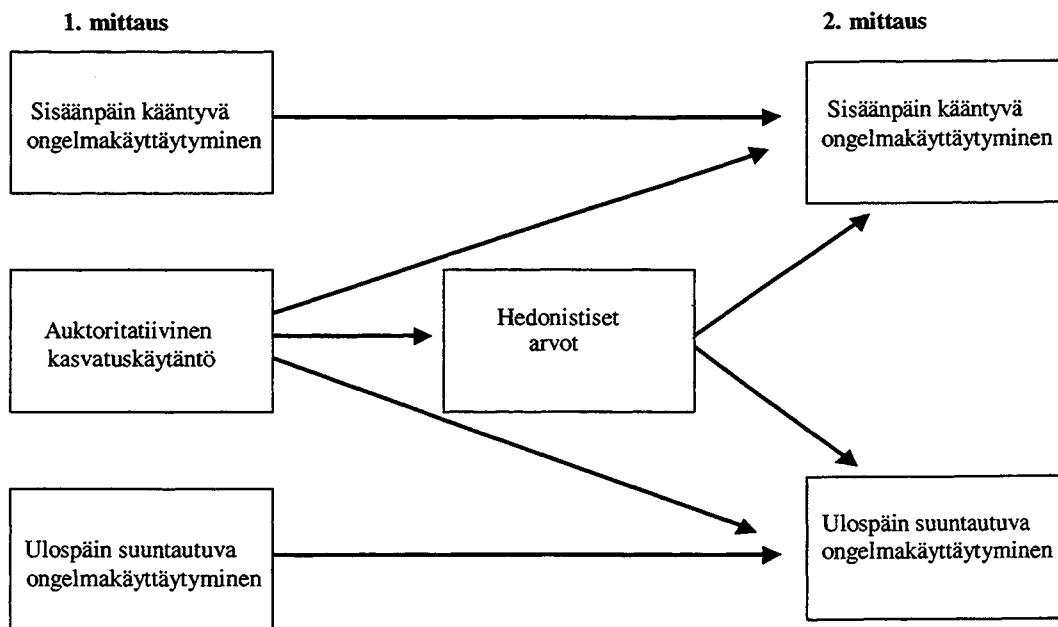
1. mittaus

2. mittaus

Sisäänpäin kääntyvä ongelmakäyttäytyminen

Sisäänpäin kääntyvä ongelmakäyttäytyminen

Auktoritatiivinen kasvatuskäytäntö

Hedonistiset arvot

Ulospäin suuntautuva ongelmakäyttäytyminen

Ulospäin suuntautuva ongelmakäyttäytyminen